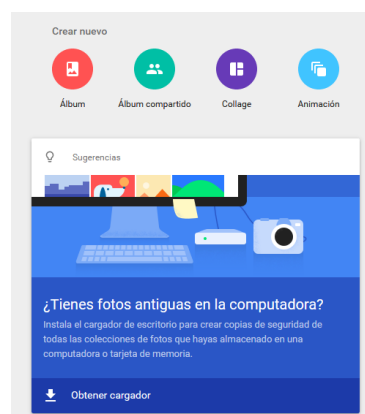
Crear nuevo

Álbum

Álbum compartido

Collage

Animación

Sugerencias

¿Tienes fotos antiguas en la computadora?

Instala el cargador de escritorio para crear copias de seguridad de todas las colecciones de fotos que hayas almacenado en una computadora o tarjeta de memoria.

Obtener cargador